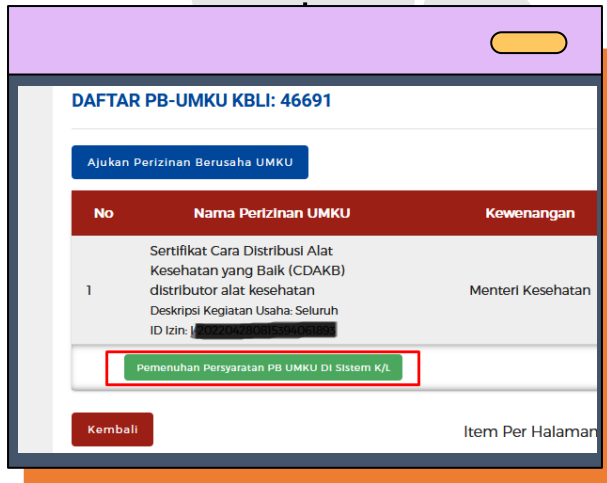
DAFTAR PB-UMKU KBLI: 46691

Ajukan Perizinan Berusaha UMKU

| No | Nama Perizinan UMKU | Kewenangan |
|---|---|---|
| 1 | Sertifikat Cara Distribusi Alat Kesehatan yang Baik (CDAKB) distributor alat kesehatan<br>Deskripsi Kegiatan Usaha: Seluruh<br>ID Izin: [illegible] | Menteri Kesehatan |

Pemenuhan Persyaratan PB UMKU Di Sistem K/L

Kembali

Item Per Halaman